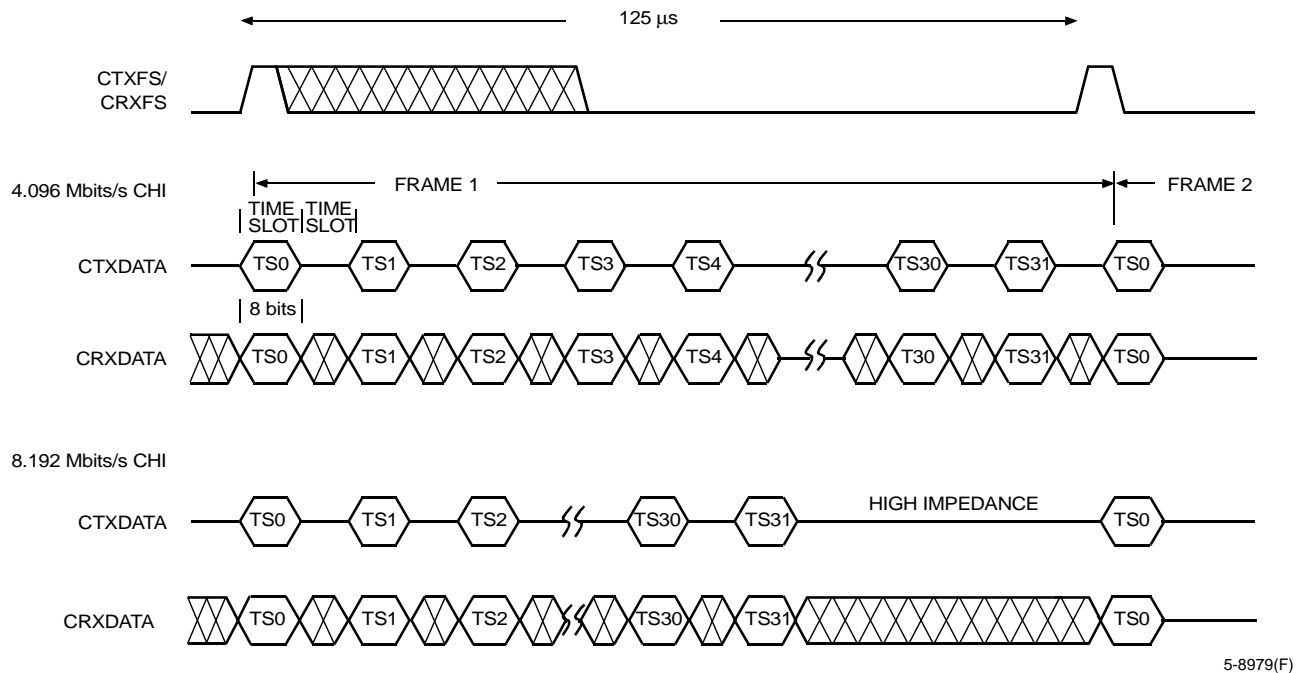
125 $\mu$s

CTXFS/
CRXFS

4.096 Mbits/s CHI

FRAME 1

FRAME 2

TIME SLOT

TIME SLOT

CTXDATA

TS0 TS1 TS2 TS3 TS4 TS30 TS31 TS0

8 bits

CRXDATA

TS0 TS1 TS2 TS3 TS4 T30 TS31 TS0

8.192 Mbits/s CHI

CTXDATA

TS0 TS1 TS2 TS30 TS31

HIGH IMPEDANCE

TS0

CRXDATA

TS0 TS1 TS2 TS30 TS31 TS0

5-8979(F)